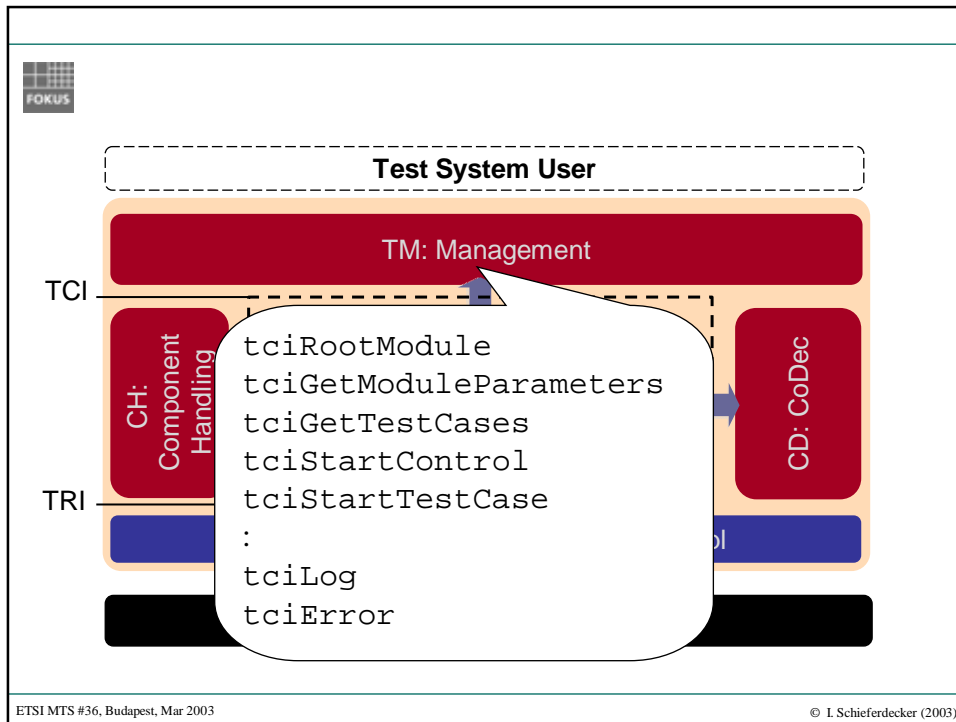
FOKUS

Test System User

TM: Management

TCI

CH: Component Handling

tciRootModule
tciGetModuleParameters
tciGetTestCases
tciStartControl
tciStartTestCase
:
tciLog
tciError

CD: CoDec

TRI

ol

ETSI MTS #36, Budapest, Mar 2003

© I. Schieferdecker (2003)